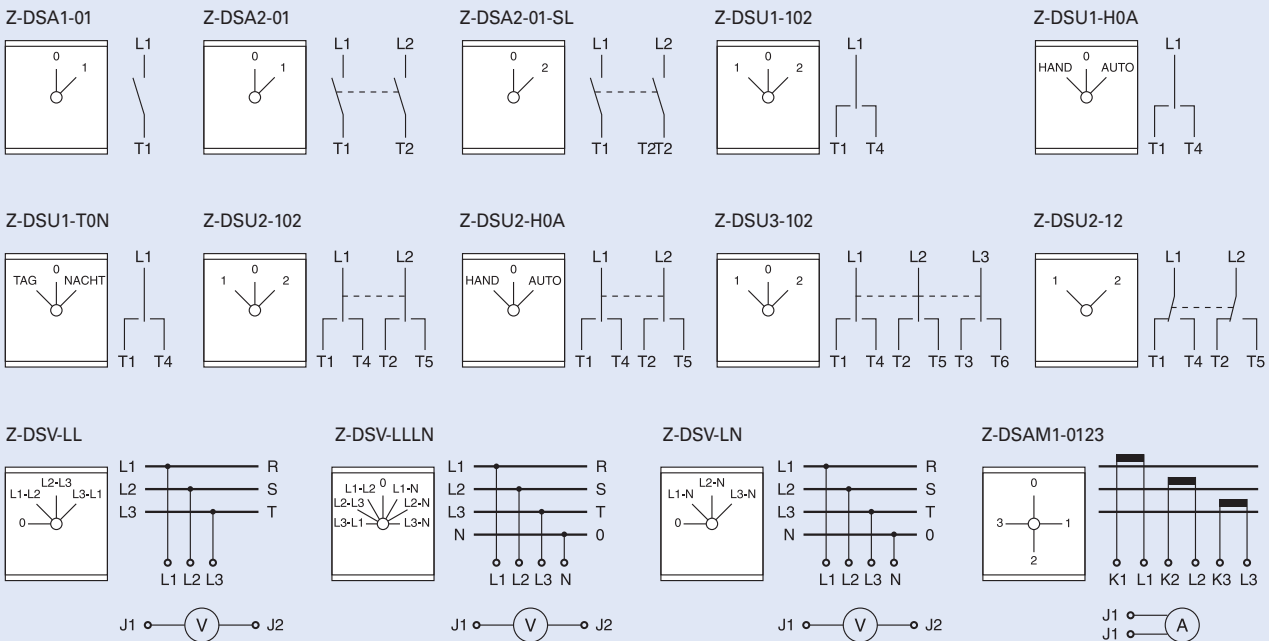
Z-DSA1-01

0 1

L1

T1

Z-DSA2-01

0 1

L1 L2

T1 T2

Z-DSA2-01-SL

0 2

L1 L2

T1 T2T2

Z-DSU1-102

1 0 2

L1

T1 T4

Z-DSU1-H0A

HAND 0 AUTO

L1

T1 T4

Z-DSU1-T0N

TAG 0 NACHT

L1

T1 T4

Z-DSU2-102

1 0 2

L1 L2

T1 T4 T2 T5

Z-DSU2-H0A

HAND 0 AUTO

L1 L2

T1 T4 T2 T5

Z-DSU3-102

1 0 2

L1 L2 L3

T1 T4 T2 T5 T3 T6

Z-DSU2-12

1 2

L1 L2

T1 T4 T2 T5

Z-DSV-LL

L2-L3
L1-L2 L3-L1
0

L1 R
L2 S
L3 T

L1 L2 L3

J1 V J2

Z-DSV-LLLN

L1-L2 0 L1-N
L2-L3 L2-N
L3-L1 L3-N

L1 R
L2 S
L3 T
N 0

L1 L2 L3 N

J1 V J2

Z-DSV-LN

L2-N
L1-N L3-N
0

L1 R
L2 S
L3 T
N 0

L1 L2 L3 N

J1 V J2

Z-DSAM1-0123

0
3 1
2

K1 L1 K2 L2 K3 L3

J1
J1 A